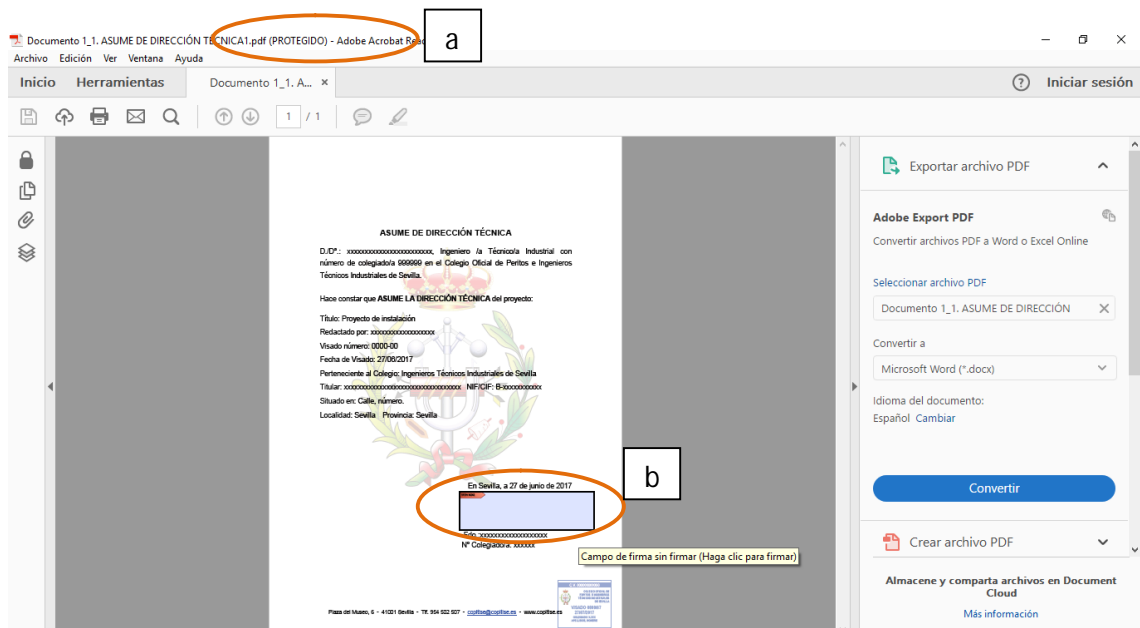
Documento 1_1. ASUME DE DIRECCIÓN TÉCNICA1.pdf (PROTEGIDO) - Adobe Acrobat Read

a

Archivo Edición Ver Ventana Ayuda

Inicio Herramientas Documento 1_1. A... ×

? Iniciar sesión

1 / 1

ASUME DE DIRECCIÓN TÉCNICA

D./Dª.: xxxxxxxxxxxxxxxxxxxxxxx, Ingeniero /a Técnico/a Industrial con número de colegiado/a 999999 en el Colegio Oficial de Peritos e Ingenieros Técnicos Industriales de Sevilla.

Hace constar que **ASUME LA DIRECCIÓN TÉCNICA** del proyecto:

Título: Proyecto de instalación
Redactado por: xxxxxxxxxxxxxxxxxx
Visado número: 0000-00
Fecha de Visado: 27/06/2017
Perteneciente al Colegio: Ingenieros Técnicos Industriales de Sevilla
Titular: xxxxxxxxxxxxxxxxxxxxxxxxxxxxxxxx NIF/CIF: B-xxxxxxxxxx
Situado en: Calle, número.
Localidad: Sevilla Provincia: Sevilla

b

En Sevilla, a 27 de junio de 2017

Fdo.: xxxxxxxxxxxxxxxxxxxxx
Nº Colegiado/a: xxxxxx

Campo de firma sin firmar (Haga clic para firmar)

Plaza del Museo, 6 - 41001 Sevilla - Tlf. 954 532 507 - copitise@copitise.es - www.copitise.es

Exportar archivo PDF

Adobe Export PDF
Convertir archivos PDF a Word o Excel Online

Seleccionar archivo PDF
Documento 1_1. ASUME DE DIRECCIÓN ×

Convertir a
Microsoft Word (*.docx)

Idioma del documento:
Español Cambiar

Convertir

Crear archivo PDF

Almacene y comparta archivos en Document Cloud

Más información